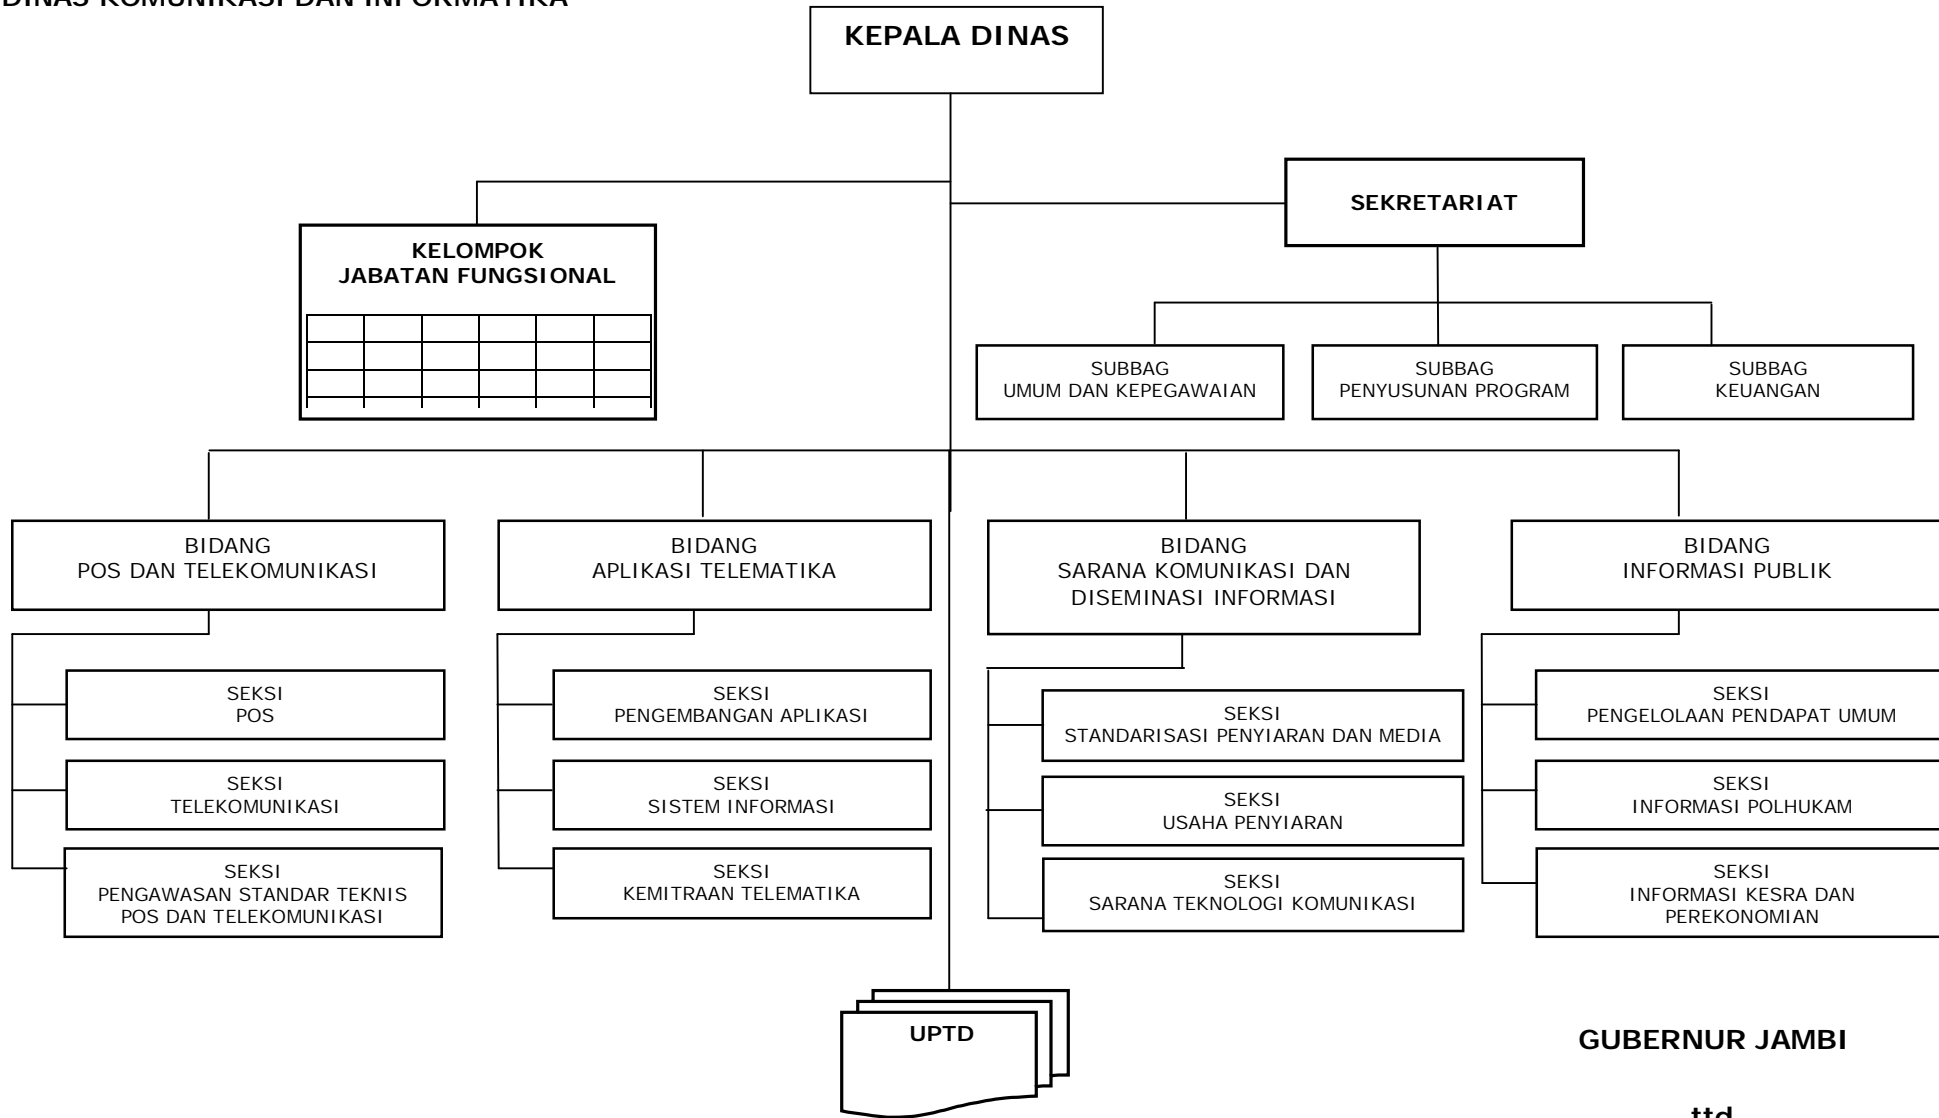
DINAS KOMUNIKASI DAN INFORMATIKA

KEPALA DINAS

SEKRETARIAT

KELOMPOK JABATAN FUNGSIONAL

SUBBAG UMUM DAN KEPEGAWAIAN

SUBBAG PENYUSUNAN PROGRAM

SUBBAG KEUANGAN

BIDANG POS DAN TELEKOMUNIKASI

SEKSI POS

SEKSI TELEKOMUNIKASI

SEKSI PENGAWASAN STANDAR TEKNIS POS DAN TELEKOMUNIKASI

BIDANG APLIKASI TELEMATIKA

SEKSI PENGEMBANGAN APLIKASI

SEKSI SISTEM INFORMASI

SEKSI KEMITRAAN TELEMATIKA

BIDANG SARANA KOMUNIKASI DAN DISEMINASI INFORMASI

SEKSI STANDARISASI PENYIARAN DAN MEDIA

SEKSI USAHA PENYIARAN

SEKSI SARANA TEKNOLOGI KOMUNIKASI

BIDANG INFORMASI PUBLIK

SEKSI PENGELOLAAN PENDAPAT UMUM

SEKSI INFORMASI POLHUKAM

SEKSI INFORMASI KESRA DAN PEREKONOMIAN

UPTD

GUBERNUR JAMBI

ttd